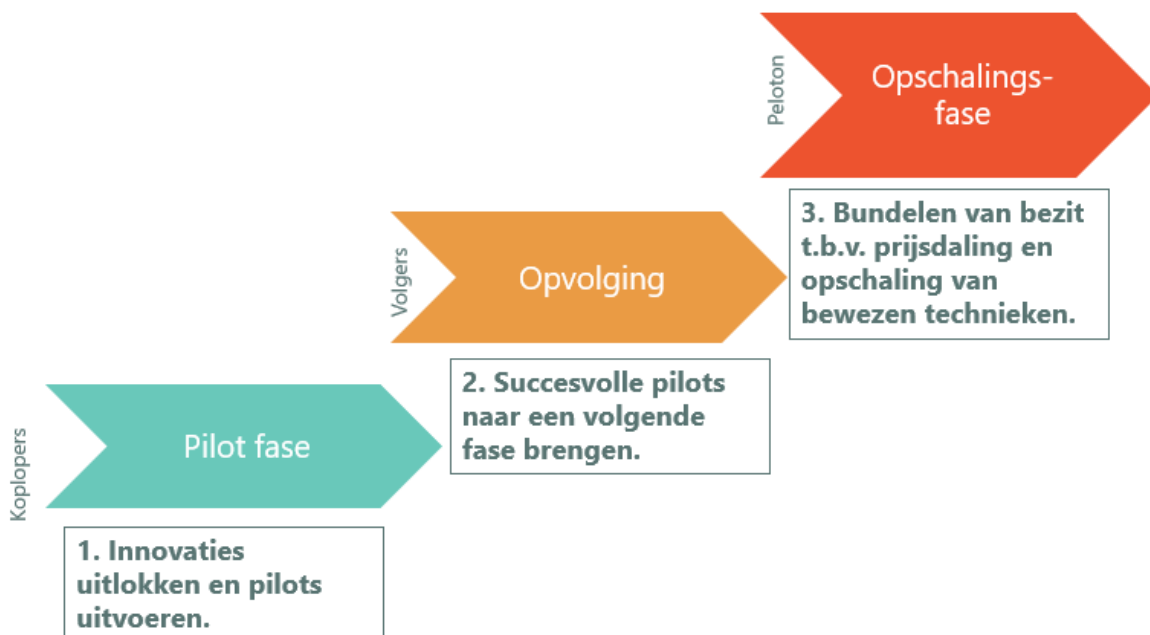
Peloton

Opschalingsfase

3. Bundelen van bezit t.b.v. prijsdaling en opschaling van bewezen technieken.

Volgers

Opvolging

2. Succesvolle pilots naar een volgende fase brengen.

Koplopers

Pilot fase

1. Innovaties uitlokken en pilots uitvoeren.